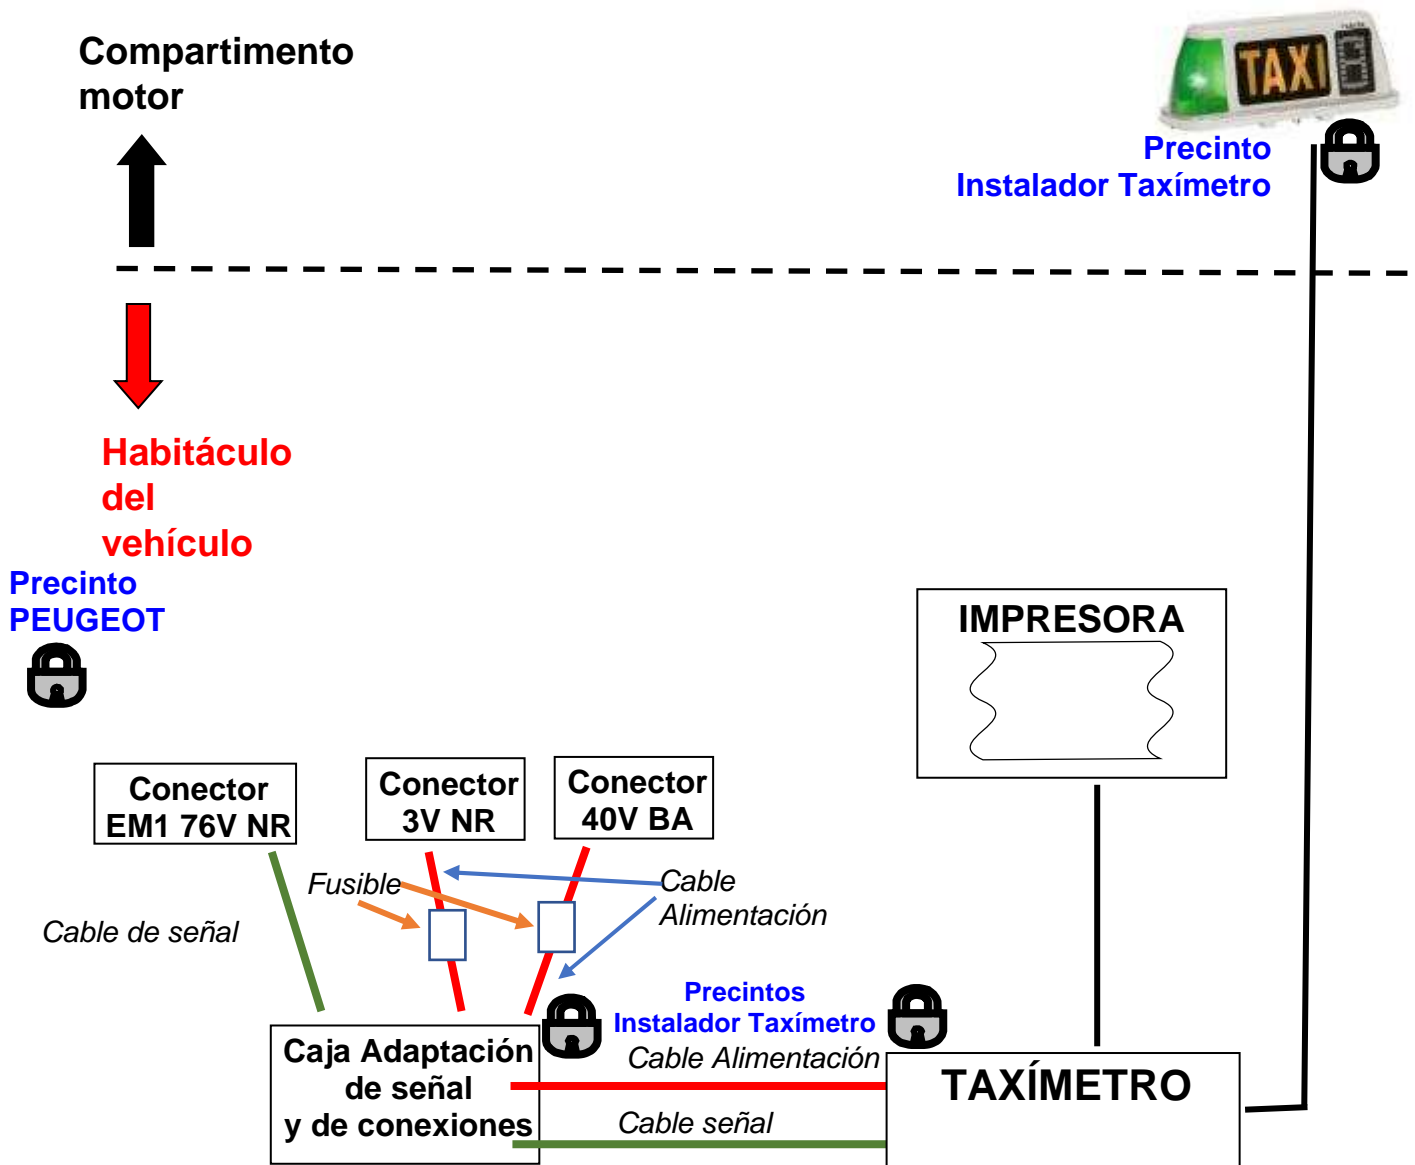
Compartimento motor

TAXI

Precinto
Instalador Taxímetro

Habitáculo del vehículo

Precinto PEUGEOT

IMPRESORA

Conector EM1 76V NR

Conector 3V NR

Conector 40V BA

Fusible

Cable Alimentación

Cable de señal

Precintos
Instalador Taxímetro

Cable Alimentación

Caja Adaptación de señal y de conexiones

TAXÍMETRO

Cable señal